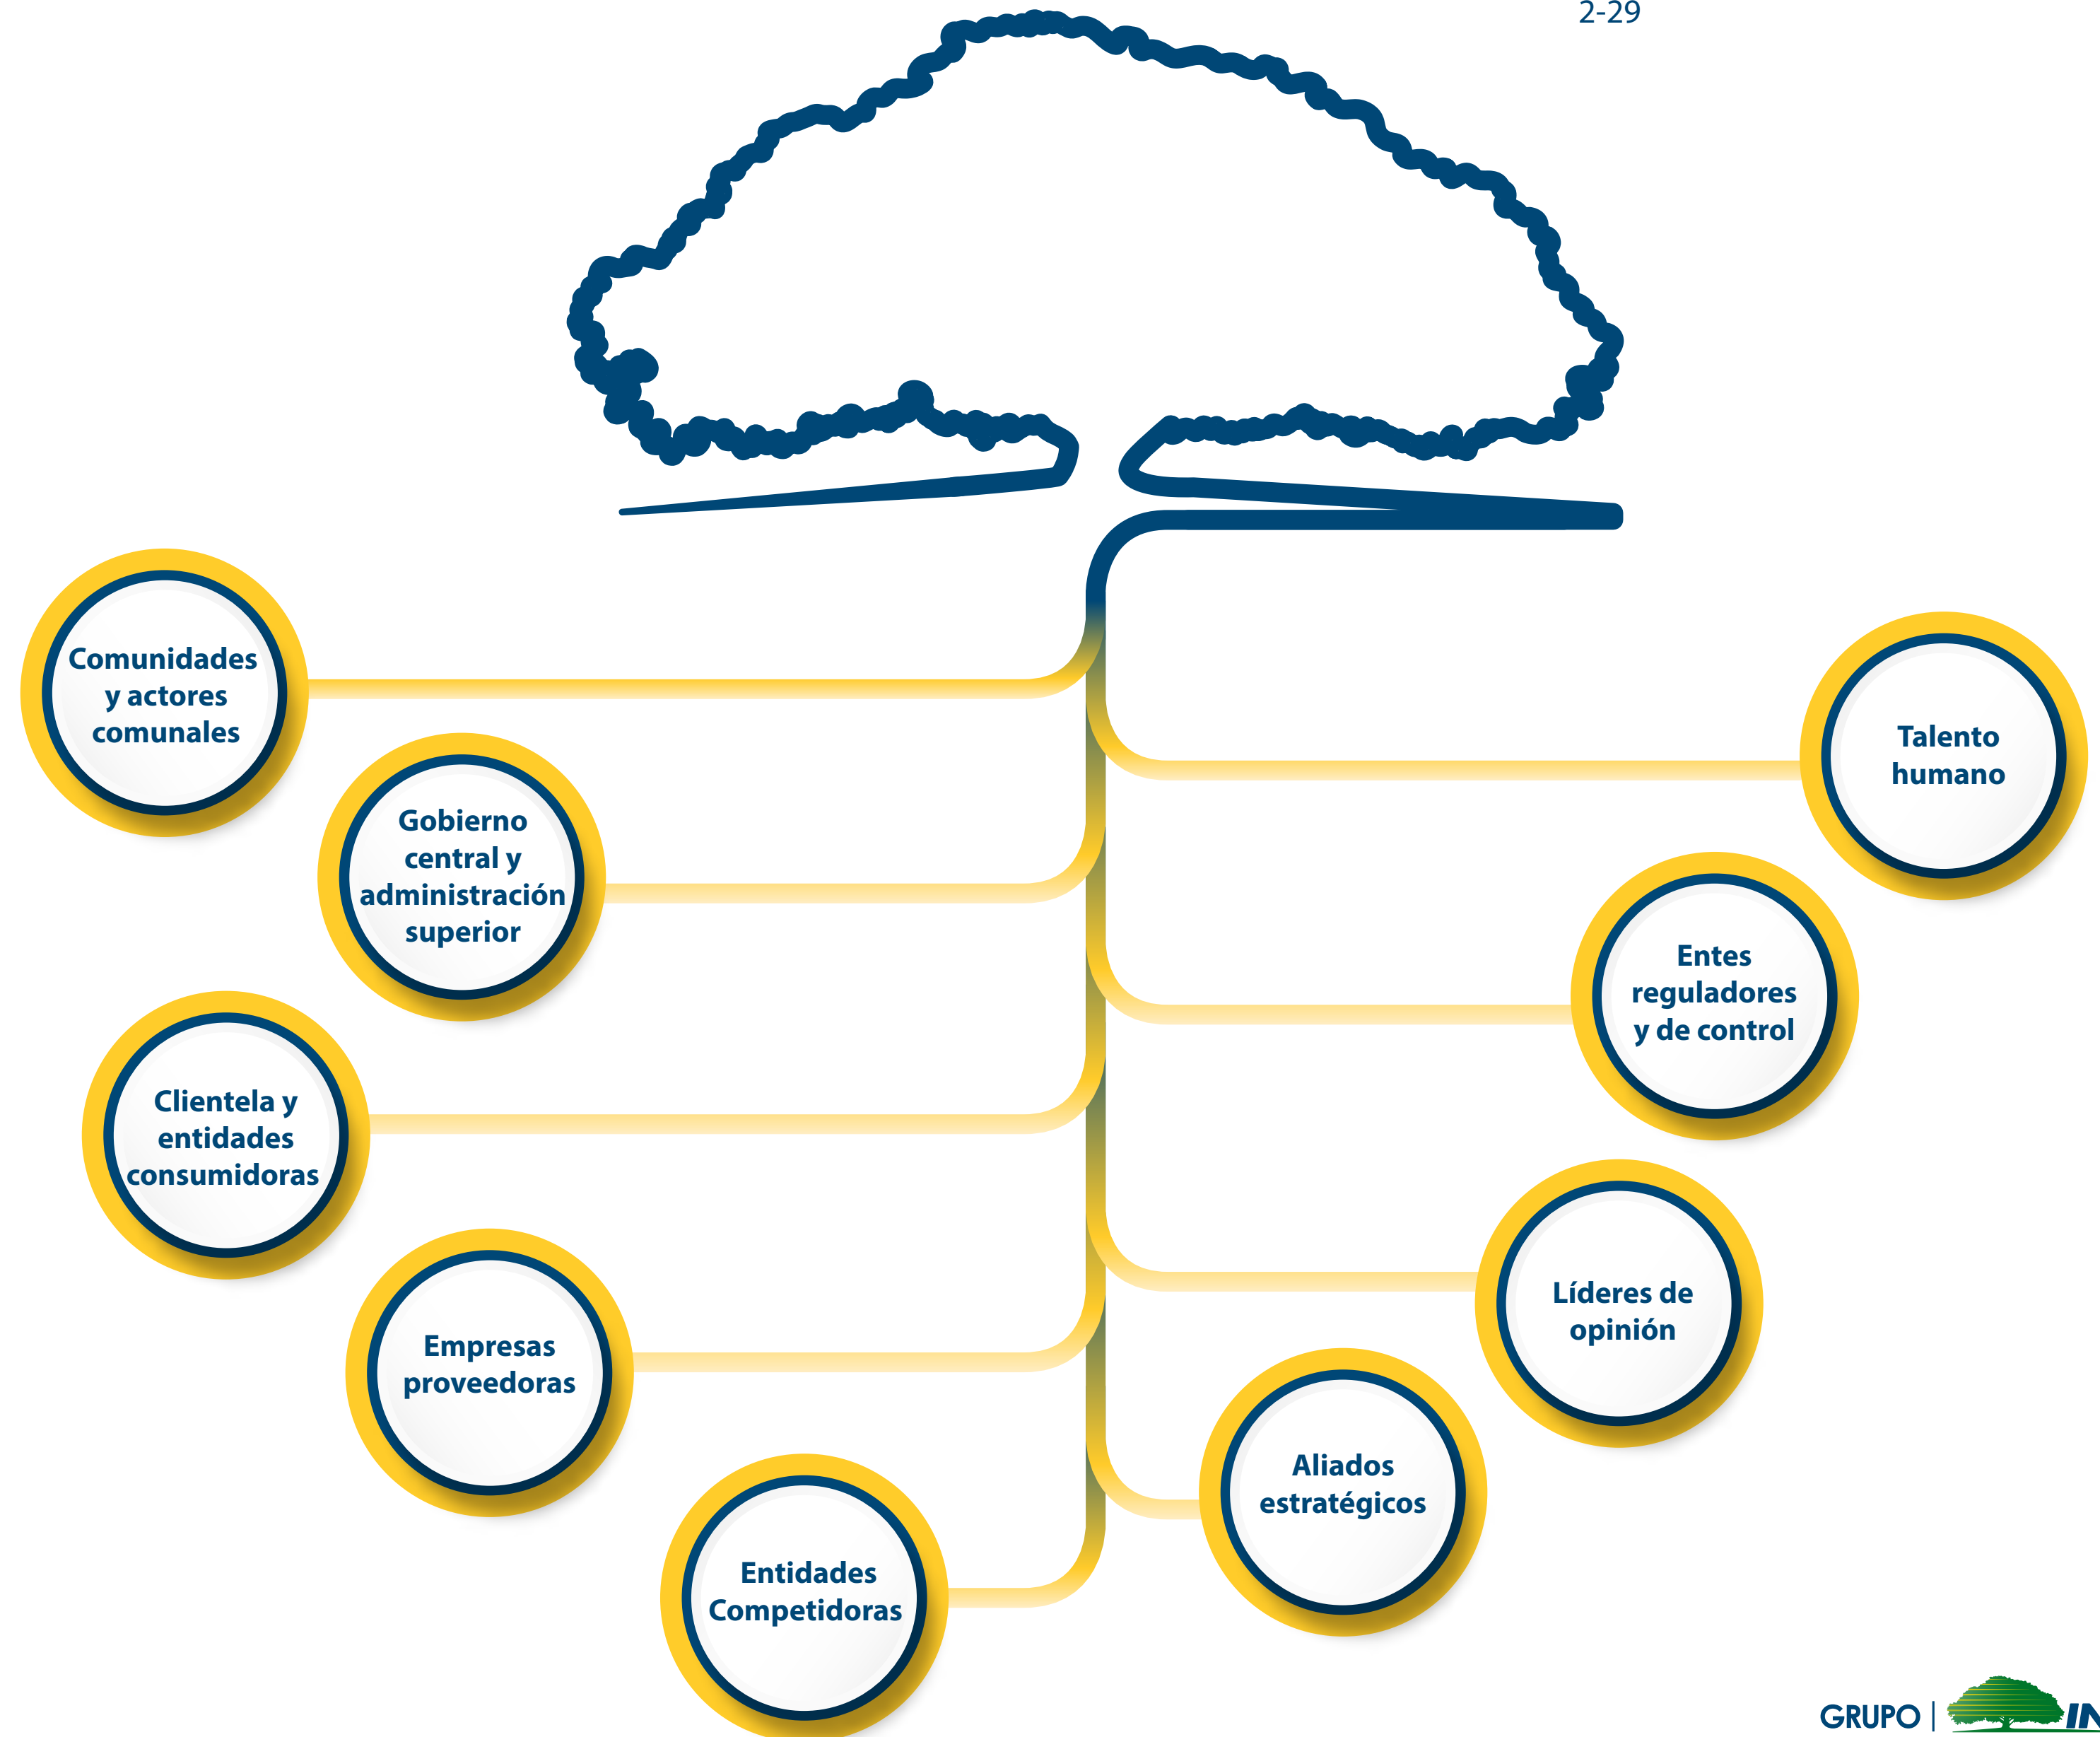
2-29

Comunidades y actores comunales

Talento humano

Gobierno central y administración superior

Entes reguladores y de control

Clientela y entidades consumidoras

Líderes de opinión

Empresas proveedoras

Aliados estratégicos

Entidades Competidoras

GRUPO | IN